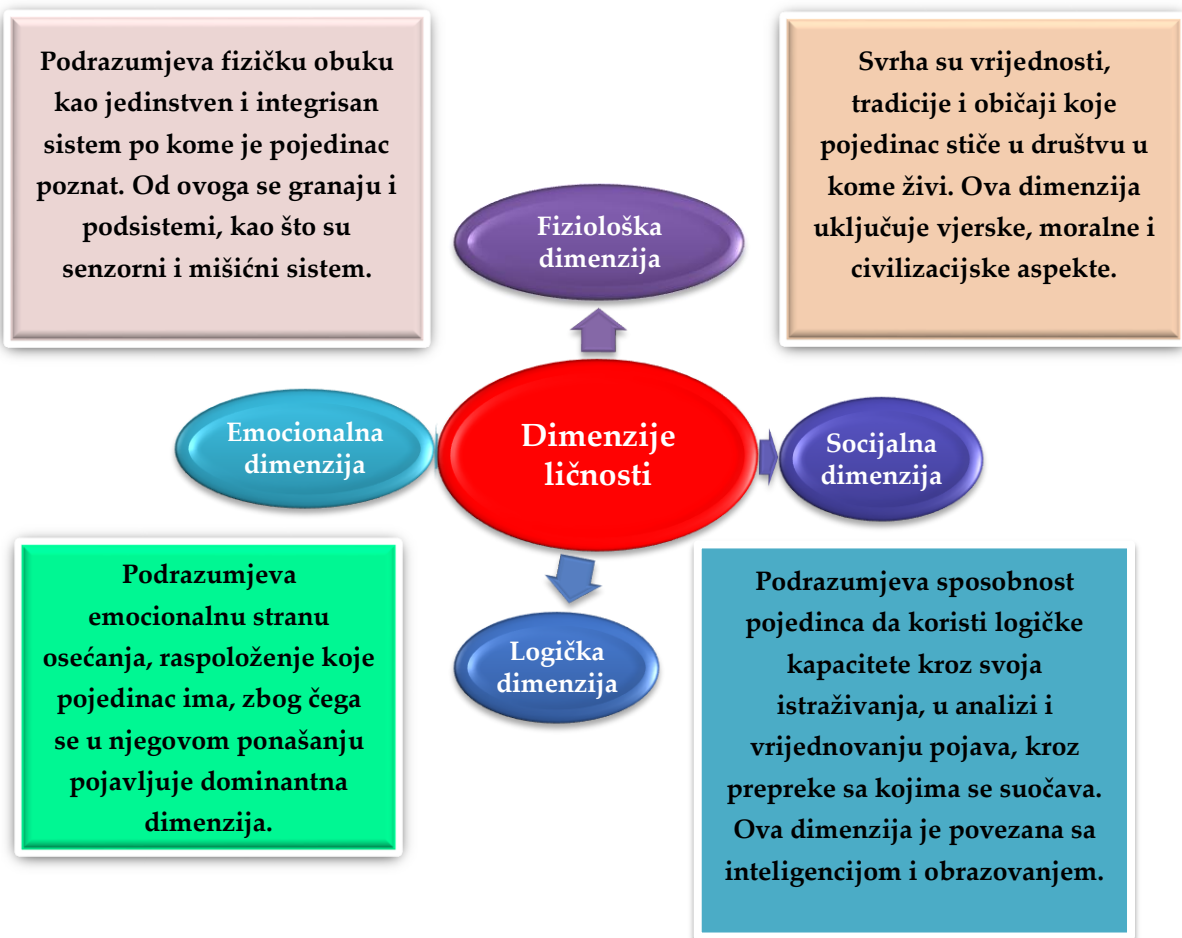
Podrazumjeva fizičku obuku kao jedinstven i integrisan sistem po kome je pojedinac poznat. Od ovoga se granaju i podsistemi, kao što su senzorni i mišićni sistem.

Fiziološka dimenzija

Svrha su vrijednosti, tradicije i običaji koje pojedinac stiče u društvu u kome živi. Ova dimenzija uključuje vjerske, moralne i civilizacijske aspekte.

Emocionalna dimenzija

Dimenzije ličnosti

Socijalna dimenzija

Podrazumjeva emocionalnu stranu osećanja, raspoloženje koje pojedinac ima, zbog čega se u njegovom ponašanju pojavljuje dominantna dimenzija.

Logička dimenzija

Podrazumjeva sposobnost pojedinca da koristi logičke kapacitete kroz svoja istraživanja, u analizi i vrijednovanju pojava, kroz prepreke sa kojima se suočava. Ova dimenzija je povezana sa inteligencijom i obrazovanjem.